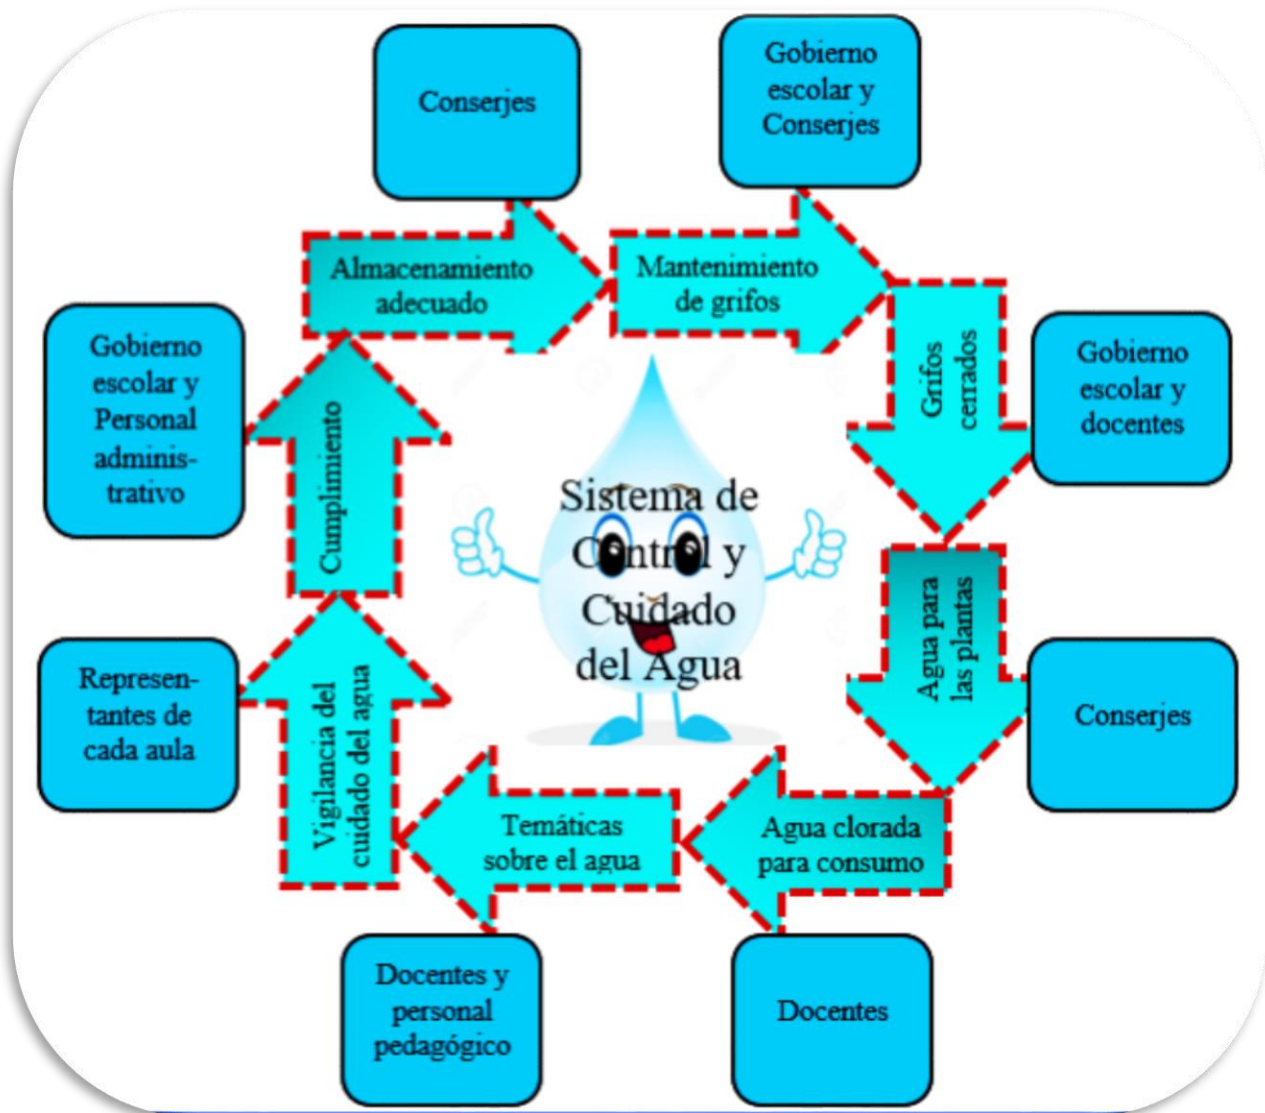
Conserjes

Gobierno escolar y Conserjes

Almacenamiento adecuado

Mantenimiento de grifos

Grifos cerrados

Gobierno escolar y docentes

Gobierno escolar y Personal administrativo

Cumplimiento

Sistema de Control y Cuidado del Agua

Agua para las plantas

Conserjes

Representantes de cada aula

Vigilancia del cuidado del agua

Temáticas sobre el agua

Agua clorada para consumo

Docentes y personal pedagógico

Docentes